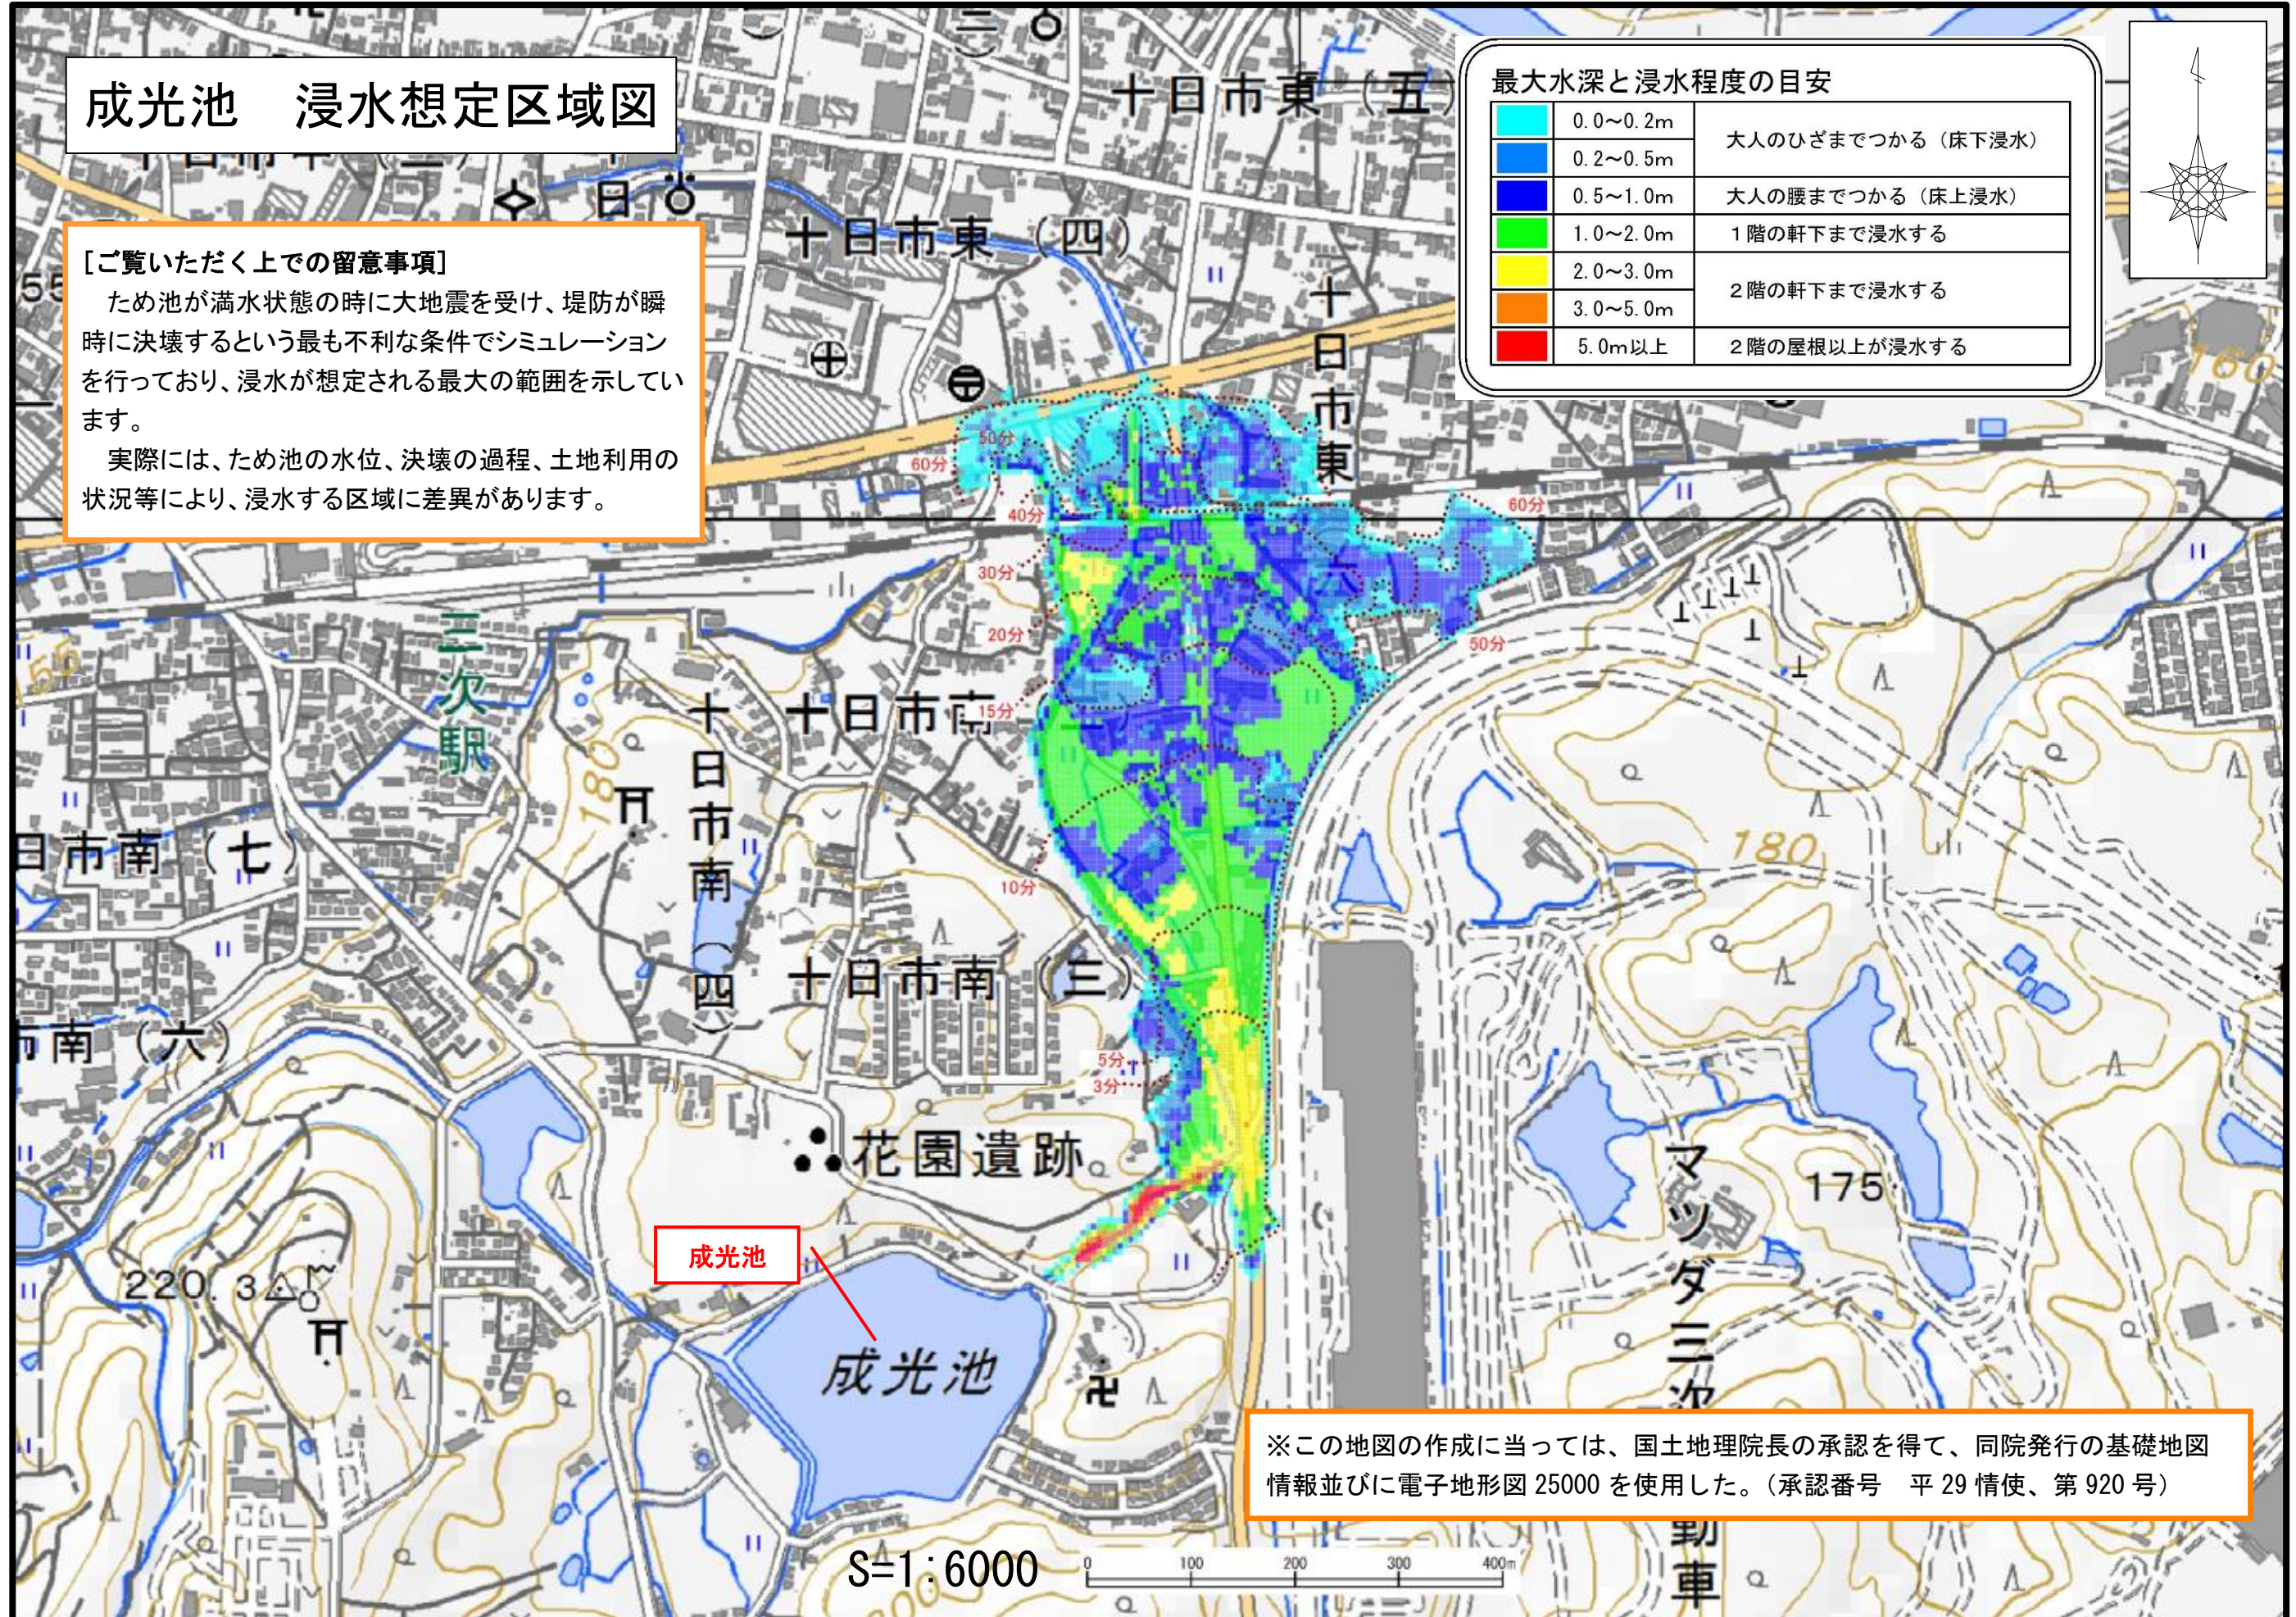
成光池　浸水想定区域図

［ご覧いただく上での留意事項］

ため池が満水状態の時に大地震を受け、堤防が瞬時に決壊するという最も不利な条件でシミュレーションを行っており、浸水が想定される最大の範囲を示しています。

実際には、ため池の水位、決壊の過程、土地利用の状況等により、浸水する区域に差異があります。

最大水深と浸水程度の目安

| | | |
|---|---|---|
| | 0.0～0.2m | 大人のひざまでつかる（床下浸水） |
| | 0.2～0.5m | |
| | 0.5～1.0m | 大人の腰までつかる（床上浸水） |
| | 1.0～2.0m | １階の軒下まで浸水する |
| | 2.0～3.0m | ２階の軒下まで浸水する |
| | 3.0～5.0m | |
| | 5.0m以上 | ２階の屋根以上が浸水する |

十日市東（五）
十日市東（四）
十日市東（六）
十日市南
十日市南（四）
十日市南（三）
十日市南（七）
市南（六）
三次駅
花園遺跡
成光池
成光池
マツダ三次自動車
175
180
220.3
60分
50分
40分
30分
20分
15分
10分
5分
3分
60分
50分

※この地図の作成に当っては、国土地理院長の承認を得て、同院発行の基礎地図情報並びに電子地形図25000を使用した。（承認番号　平29情使、第920号）

S=1:6000
0 100 200 300 400m